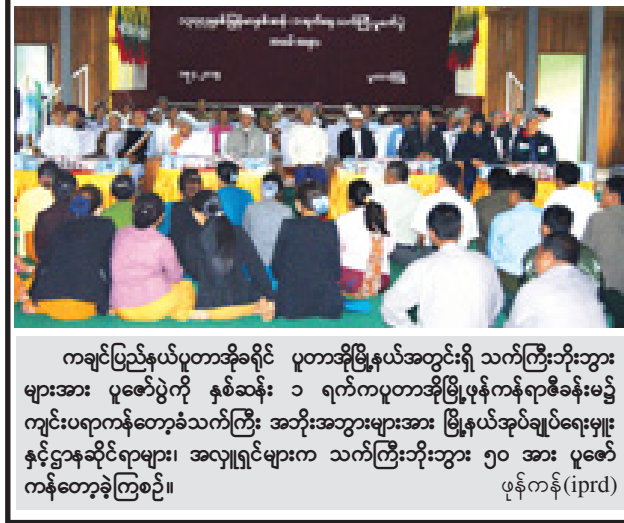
ကချင်ပြည်နယ်ပူတာအိုခရိုင် ပူတာအိုမြို့နယ်အတွင်းရှိ သက်ကြီးဘိုးဘွား များအား ပူဇော်ပွဲကို နှစ်ဆန်း ၁ ရက်က ပူတာအိုမြို့ဖုန်ကန်ရာဇီခန်းမ၌ ကျင်းပရာ ကန်တော့ခံသက်ကြီး အဘိုးအဘွားများအား မြို့နယ်အုပ်ချုပ်ရေးမှူး နှင့်ဌာနဆိုင်ရာများ၊ အလှူရှင်များက သက်ကြီးဘိုးဘွား ၅၀ အား ပူဇော် ကန်တော့ခဲ့ကြစဉ်။

ဖုန်ကန်(iprd)